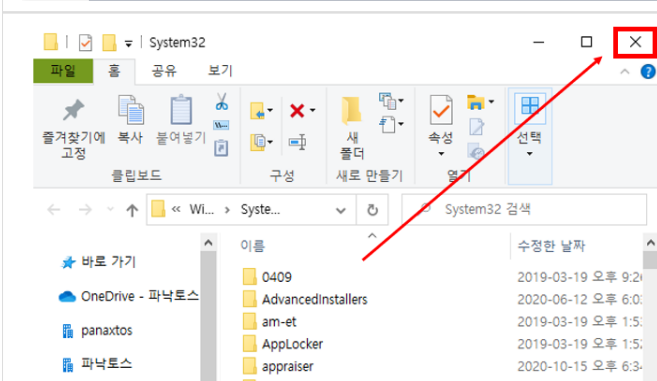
System32

파일 홈 공유 보기

즐겨찾기에 고정 복사 붙여넣기
클립보드
구성
새 폴더
새로 만들기
속성
열기
선택

« Wi... › Syste... ↻ System32 검색

바로 가기
OneDrive - 파낙토스
panaxtos
파낙토스

이름 수정한 날짜
0409 2019-03-19 오후 9:2
AdvancedInstallers 2020-06-12 오후 6:0
am-et 2019-03-19 오후 1:5
AppLocker 2019-03-19 오후 1:5
appraiser 2020-10-15 오후 6:3